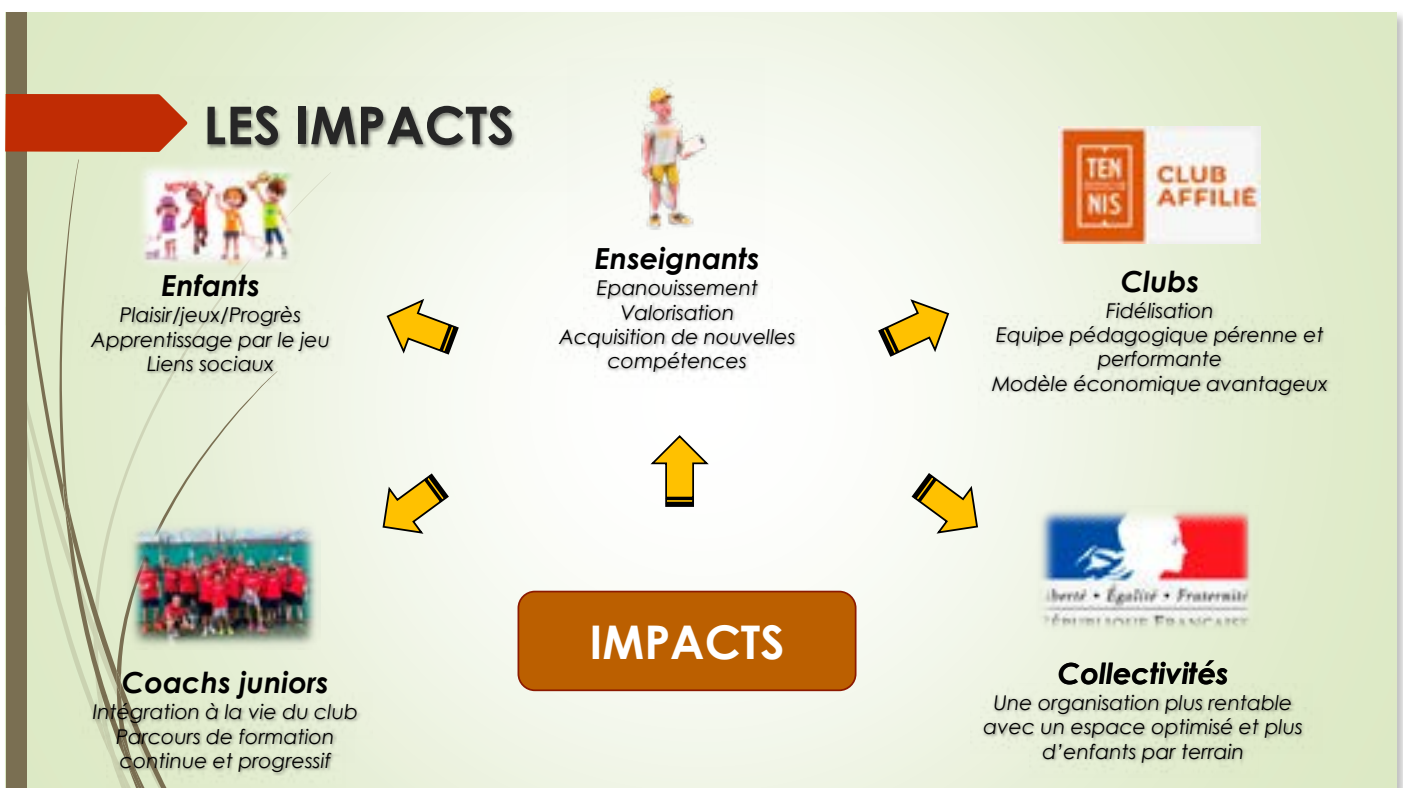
LES IMPACTS

Enfants
Plaisir/jeux/Progrès
Apprentissage par le jeu
Liens sociaux

Enseignants
Epanouissement
Valorisation
Acquisition de nouvelles compétences

TEN NIS CLUB AFFILIÉ

Clubs
Fidélisation
Equipe pédagogique pérenne et performante
Modèle économique avantageux

IMPACTS

Coachs juniors
Intégration à la vie du club
Parcours de formation continue et progressif

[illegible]berté • Égalité • Fraternité
RÉPUBLIQUE FRANÇAISE

Collectivités
Une organisation plus rentable avec un espace optimisé et plus d'enfants par terrain